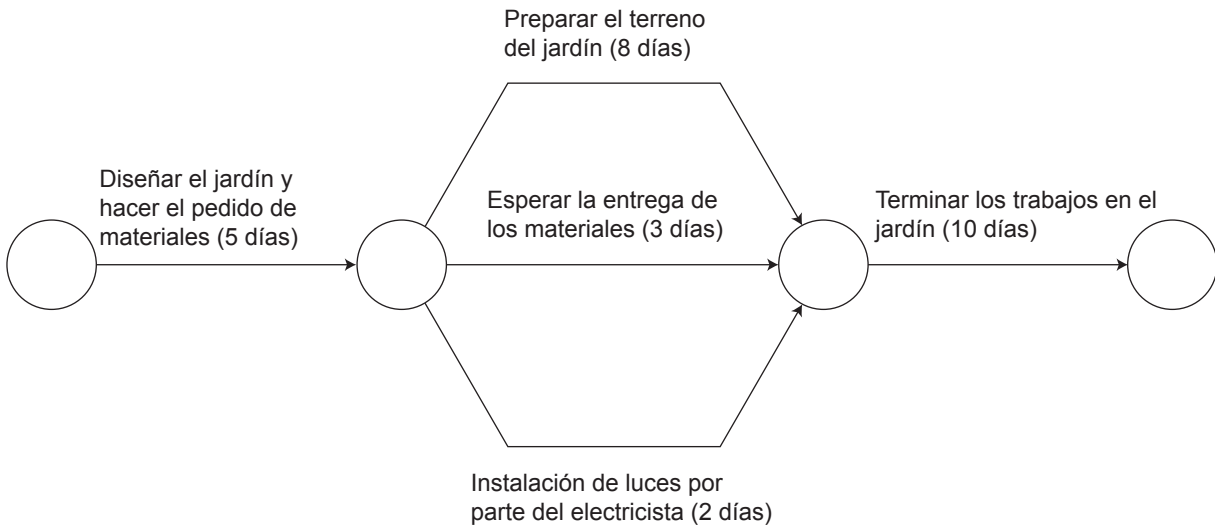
Preparar el terreno del jardín (8 días)

Diseñar el jardín y hacer el pedido de materiales (5 días)

Esperar la entrega de los materiales (3 días)

Terminar los trabajos en el jardín (10 días)

Instalación de luces por parte del electricista (2 días)